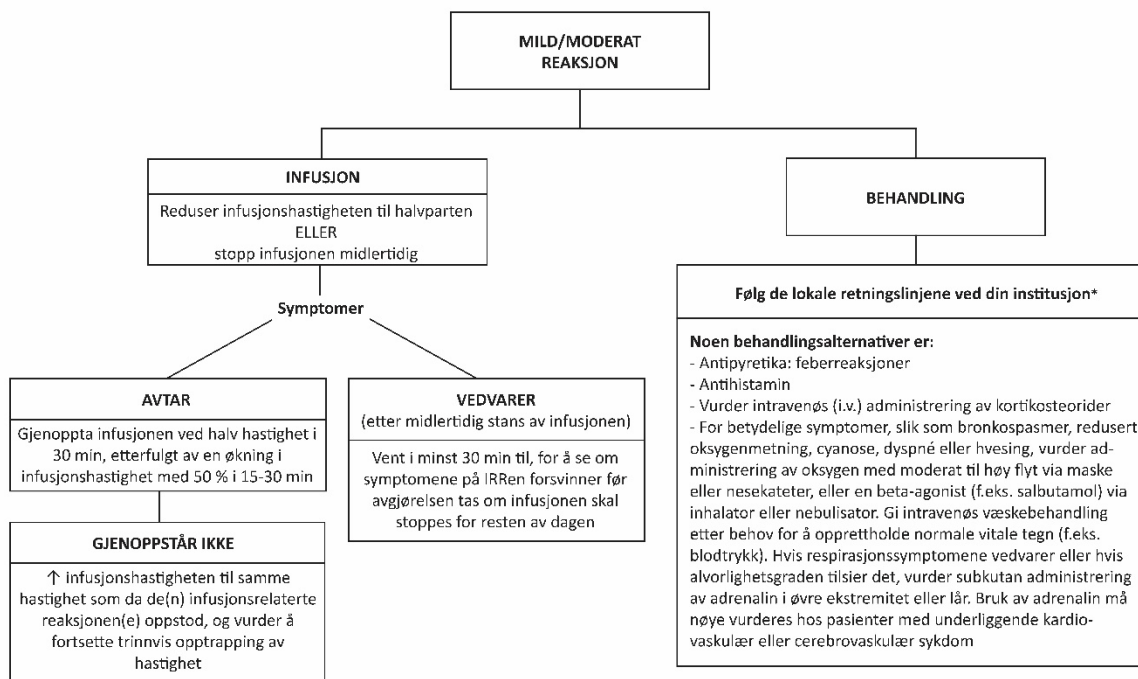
MILD/MODERAT REAKSJON

INFUSJON

Reduser infusjonshastigheten til halvparten
ELLER
stopp infusjonen midlertidig

Symptomer

AVTAR

Gjenoppta infusjonen ved halv hastighet i 30 min, etterfulgt av en økning i infusjonshastighet med 50 % i 15-30 min

GJENOPPSTÅR IKKE

↑ infusjonshastigheten til samme hastighet som da de(n) infusjonsrelaterte reaksjonen(e) oppstod, og vurder å fortsette trinnvis opptrapping av hastighet

VEDVARER
(etter midlertidig stans av infusjonen)

Vent i minst 30 min til, for å se om symptomene på IRRen forsvinner før avgjørelsen tas om infusjonen skal stoppes for resten av dagen

BEHANDLING

Følg de lokale retningslinjene ved din institusjon*

Noen behandlingsalternativer er:
- Antipyretika: feberreaksjoner
- Antihistamin
- Vurder intravenøs (i.v.) administrering av kortikosteorider
- For betydelige symptomer, slik som bronkospasmer, redusert oksygenmetning, cyanose, dyspné eller hvesing, vurder administrering av oksygen med moderat til høy flyt via maske eller nesekateter, eller en beta-agonist (f.eks. salbutamol) via inhalator eller nebulisator. Gi intravenøs væskebehandling etter behov for å opprettholde normale vitale tegn (f.eks. blodtrykk). Hvis respirasjonssymptomene vedvarer eller hvis alvorlighetsgraden tilsier det, vurder subkutan administrering av adrenalin i øvre ekstremitet eller lår. Bruk av adrenalin må nøye vurderes hos pasienter med underliggende kardiovaskulær eller cerebrovaskulær sykdom